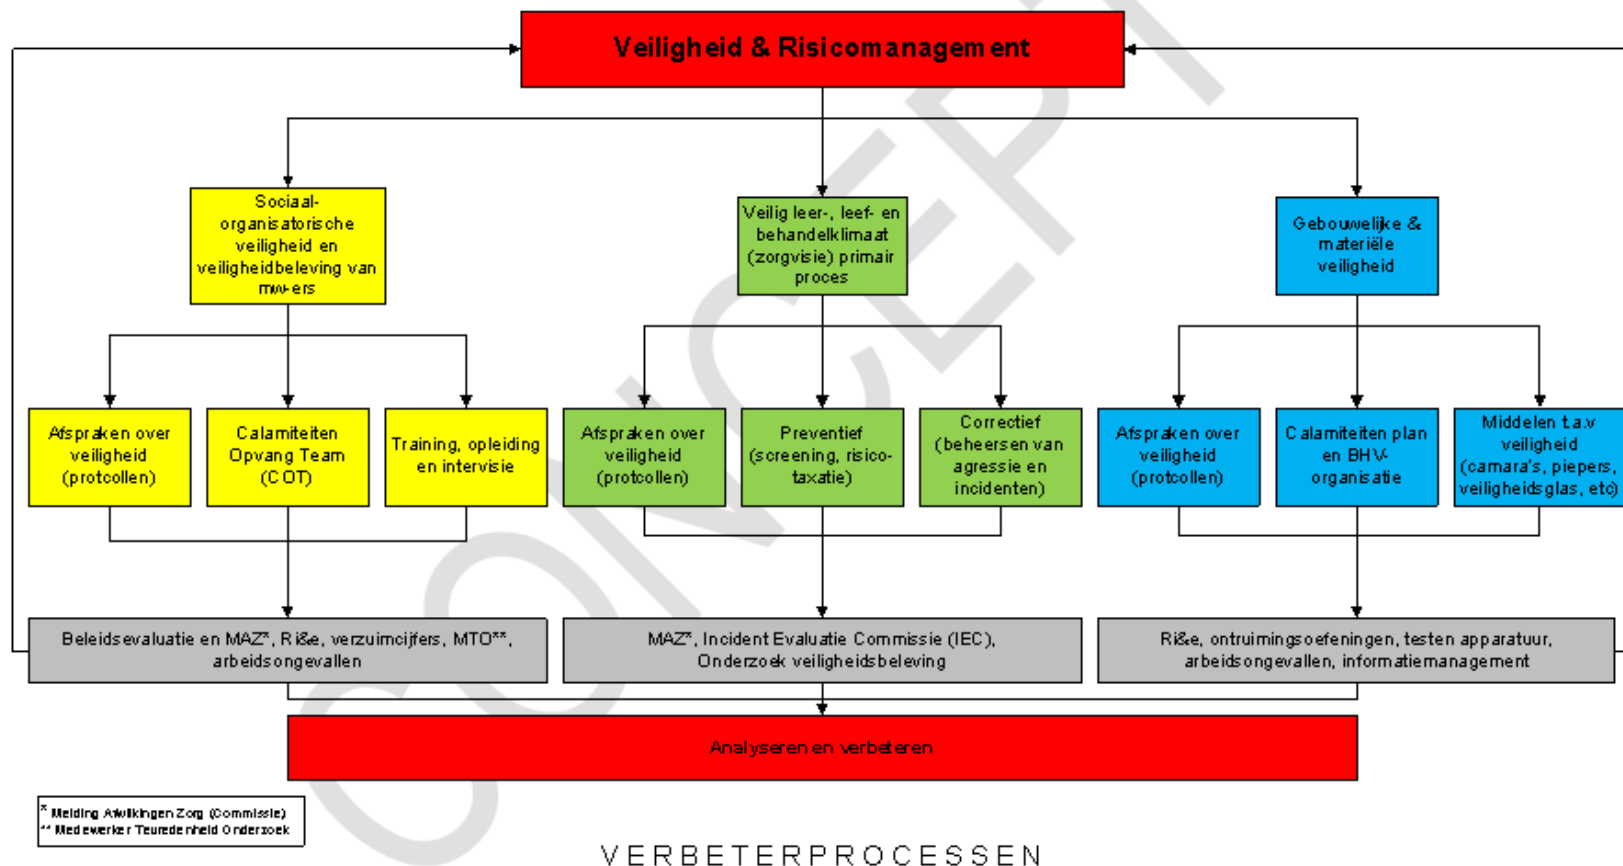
Veiligheid & Risicomanagement

Sociaal-organisatorische veiligheid en veiligheidbeleving van mw-ers

Veilig leer-, leef- en behandelklimaat (zorgvisie) primair proces

Gebouwelijke & materiële veiligheid

Afspraken over veiligheid (protcollen)

Calamiteiten Opvang Team (COT)

Training, opleiding en intervisie

Afspraken over veiligheid (protcollen)

Preventief (screening, risico-taxatie)

Correctief (beheersen van agressie en incidenten)

Afspraken over veiligheid (protcollen)

Calamiteiten plan en BHV-organisatie

Middelen t.a.v veiligheid (camara's, piepers, veiligheidsglas, etc)

Beleidsevaluatie en MAZ*, Ri&e, verzuimcijfers, MTO**, arbeidsongevallen

MAZ*, Incident Evaluatie Commissie (IEC), Onderzoek veiligheidsbeleving

Ri&e, ontruimingsoefeningen, testen apparatuur, arbeidsongevallen, informatiemanagement

Analyseren en verbeteren

* Melding Afwijkingen Zorg (Commissie)
** Medewerker Teuredenheid Onderzoek

VERBETERPROCESSEN

CONCEPT